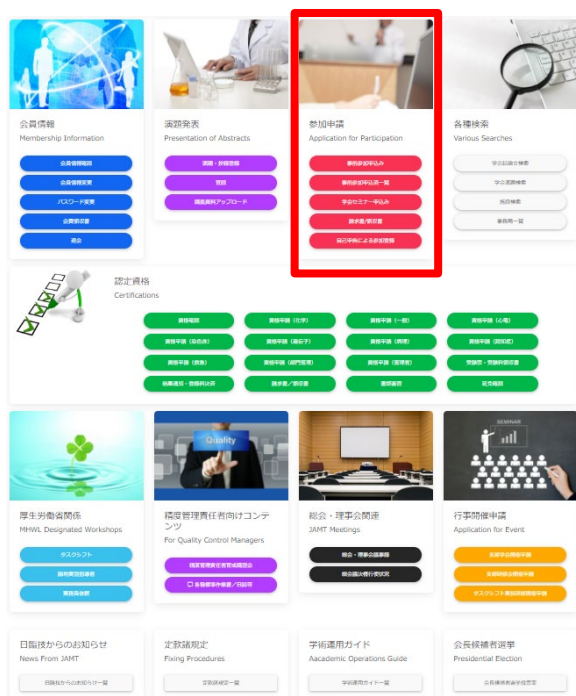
会員情報
Membership Information

会員情報照会

会員情報変更

パスワード変更

会費請求書

退会

演題発表
Presentation of Abstracts

演題・抄録登録

質問

講演資料アップロード

参加申請
Application for Participation

事前参加申込み

事前参加申込み一覧

学会セミナー申込み

請求書/領収書

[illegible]による参加登録

各種検索
Various Searches

学会記録全検索

学会演題検索

施設検索

事務局一覧

認定資格
Certifications

資格取得

資格申請（化学）

資格申請（一般）

資格申請（心電）

資格申請（染色体）

資格申請（遺伝子）

資格申請（病理）

資格申請（超音波）

資格申請（救急）

資格申請（部門管理）

資格申請（管理者）

受講票・受講料請求書

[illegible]

請求書／領収書

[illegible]

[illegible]

厚生労働省関係
MHWL Designated Workshops

タスクシフト

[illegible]

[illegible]

Quality

精度管理責任者向けコンテンツ
For Quality Control Managers

精度管理責任者育成講習会

各種修了書発行

総会・理事会関連
JAMT Meetings

総会・理事会議事録

総会議決権行使状況

SEMINAR

行事開催申請
Application for Event

支部学会開催申請

支部研修会開催申請

タスクシフト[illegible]開催申請

日臨技からのお知らせ
News From JAMT

日臨技からのお知らせ一覧

定款諸規定
Fixing Procedures

定款諸規定一覧

学術運用ガイド
Aacademic Operations Guide

学術運用ガイド一覧

会長候補者選挙
Presidential Election

会長候補者選挙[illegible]